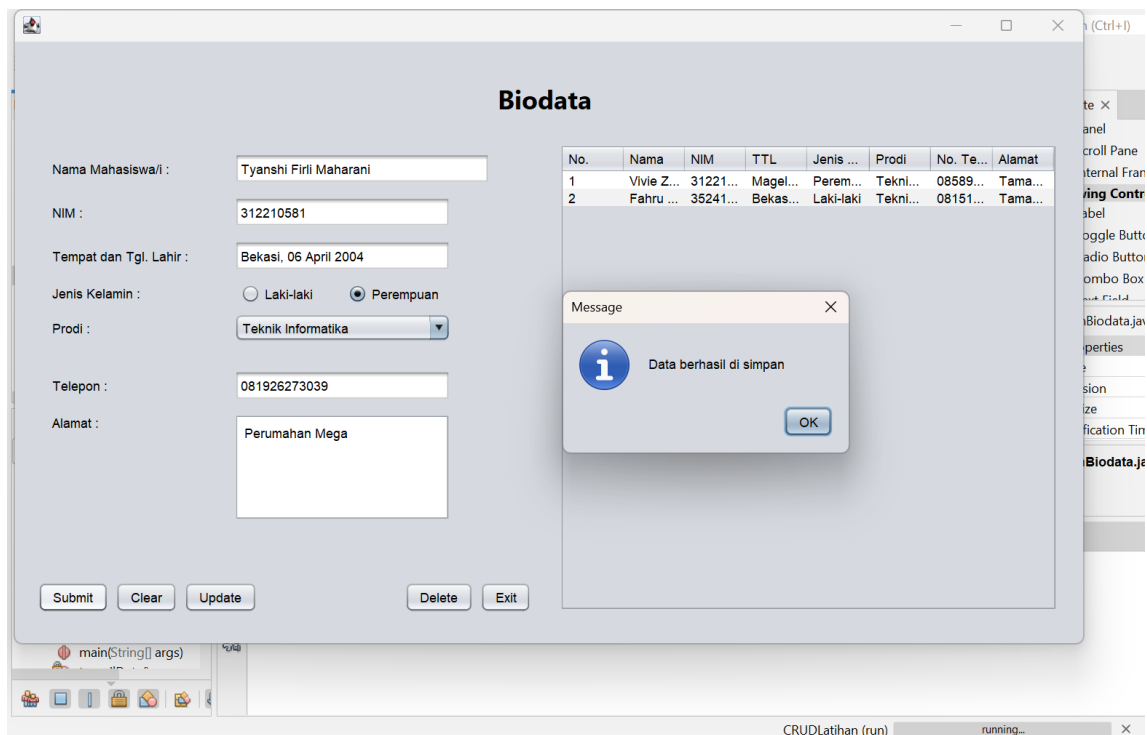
Biodata

Nama Mahasiswa/i : Tyanshi Firli Maharani

NIM : 312210581

Tempat dan Tgl. Lahir : Bekasi, 06 April 2004

Jenis Kelamin : Laki-laki Perempuan

Prodi : Teknik Informatika

Telepon : 081926273039

Alamat : Perumahan Mega

| No. | Nama | NIM | TTL | Jenis ... | Prodi | No. Te... | Alamat |
|---|---|---|---|---|---|---|---|
| 1 | Vivie Z... | 31221... | Magel... | Perem... | Tekni... | 08589... | Tama... |
| 2 | Fahru ... | 35241... | Bekas... | Laki-laki | Tekni... | 08151... | Tama... |

Message

Data berhasil di simpan

OK

Submit Clear Update Delete Exit

n (Ctrl+I)
te ×
anel
croll Pane
nternal Fran
ving Contr
abel
oggle Butto
adio Butto
ombo Box
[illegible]
nBiodata.jav
perties
e
sion
ize
fication Tim
nBiodata.ja

main(String[] args)

CRUDLatihan (run) running... ×